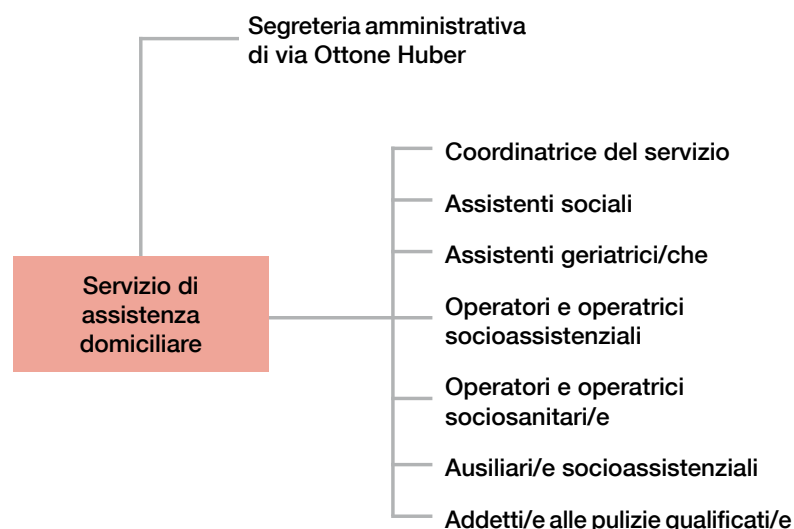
Segreteria amministrativa di via Ottone Huber

Servizio di assistenza domiciliare

Coordinatrice del servizio

Assistenti sociali

Assistenti geriatrici/che

Operatori e operatrici socioassistenziali

Operatori e operatrici sociosanitari/e

Ausiliari/e socioassistenziali

Addetti/e alle pulizie qualificati/e